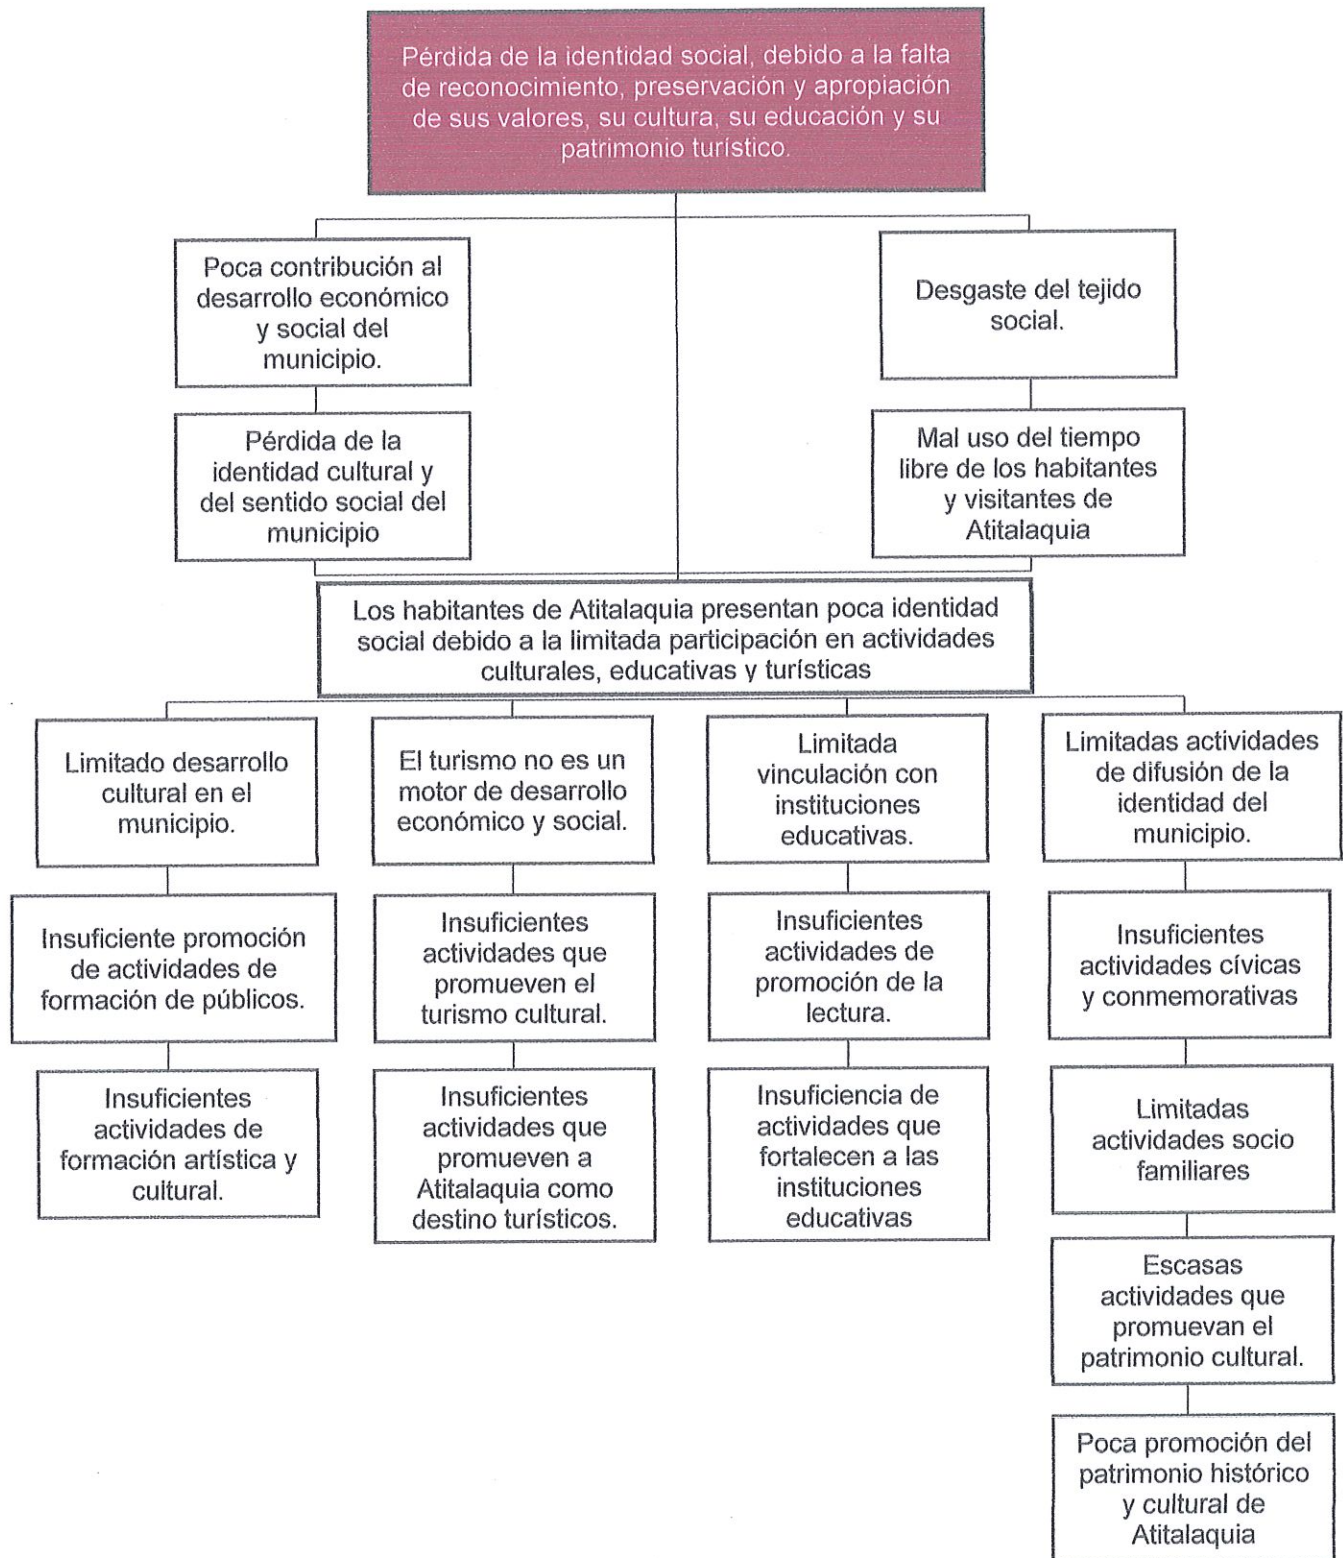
Pérdida de la identidad social, debido a la falta de reconocimiento, preservación y apropiación de sus valores, su cultura, su educación y su patrimonio turístico.

Poca contribución al desarrollo económico y social del municipio.

Pérdida de la identidad cultural y del sentido social del municipio

Desgaste del tejido social.

Mal uso del tiempo libre de los habitantes y visitantes de Atitalaquia

Los habitantes de Atitalaquia presentan poca identidad social debido a la limitada participación en actividades culturales, educativas y turísticas

Limitado desarrollo cultural en el municipio.

Insuficiente promoción de actividades de formación de públicos.

Insuficientes actividades de formación artística y cultural.

El turismo no es un motor de desarrollo económico y social.

Insuficientes actividades que promueven el turismo cultural.

Insuficientes actividades que promueven a Atitalaquia como destino turísticos.

Limitada vinculación con instituciones educativas.

Insuficientes actividades de promoción de la lectura.

Insuficiencia de actividades que fortalecen a las instituciones educativas

Limitadas actividades de difusión de la identidad del municipio.

Insuficientes actividades cívicas y conmemorativas

Limitadas actividades socio familiares

Escasas actividades que promuevan el patrimonio cultural.

Poca promoción del patrimonio histórico y cultural de Atitalaquia